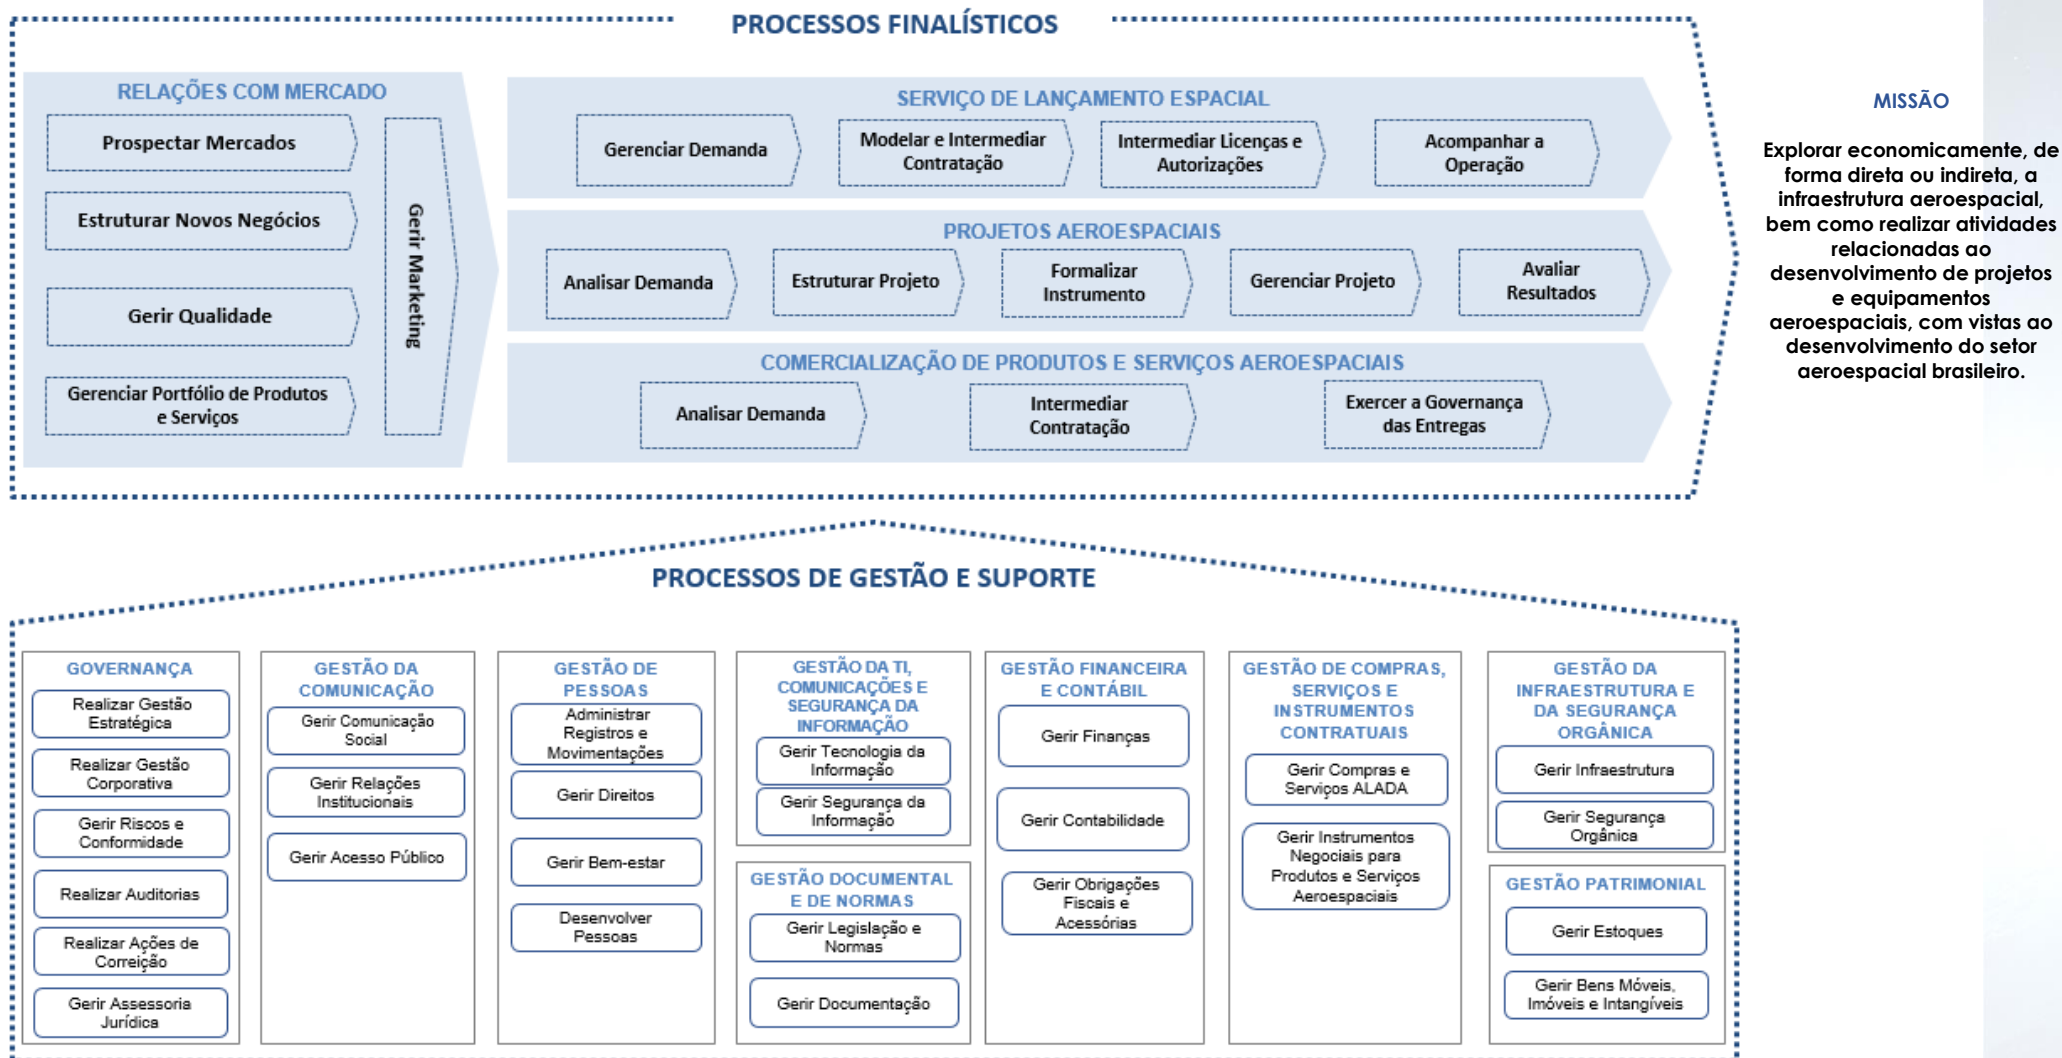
PROCESSOS FINALÍSTICOS

RELAÇÕES COM MERCADO

Prospectar Mercados

Estruturar Novos Negócios

Gerir Qualidade

Gerenciar Portfólio de Produtos e Serviços

Gerir Marketing

SERVIÇO DE LANÇAMENTO ESPACIAL

Gerenciar Demanda

Modelar e Intermediar Contratação

Intermediar Licenças e Autorizações

Acompanhar a Operação

PROJETOS AEROESPACIAIS

Analisar Demanda

Estruturar Projeto

Formalizar Instrumento

Gerenciar Projeto

Avaliar Resultados

COMERCIALIZAÇÃO DE PRODUTOS E SERVIÇOS AEROESPACIAIS

Analisar Demanda

Intermediar Contratação

Exercer a Governança das Entregas

MISSÃO

Explorar economicamente, de forma direta ou indireta, a infraestrutura aeroespacial, bem como realizar atividades relacionadas ao desenvolvimento de projetos e equipamentos aeroespaciais, com vistas ao desenvolvimento do setor aeroespacial brasileiro.

PROCESSOS DE GESTÃO E SUPORTE

GOVERNANÇA

Realizar Gestão Estratégica

Realizar Gestão Corporativa

Gerir Riscos e Conformidade

Realizar Auditorias

Realizar Ações de Correição

Gerir Assessoria Jurídica

GESTÃO DA COMUNICAÇÃO

Gerir Comunicação Social

Gerir Relações Institucionais

Gerir Acesso Público

GESTÃO DE PESSOAS

Administrar Registros e Movimentações

Gerir Direitos

Gerir Bem-estar

Desenvolver Pessoas

GESTÃO DA TI, COMUNICAÇÕES E SEGURANÇA DA INFORMAÇÃO

Gerir Tecnologia da Informação

Gerir Segurança da Informação

GESTÃO DOCUMENTAL E DE NORMAS

Gerir Legislação e Normas

Gerir Documentação

GESTÃO FINANCEIRA E CONTÁBIL

Gerir Finanças

Gerir Contabilidade

Gerir Obrigações Fiscais e Acessórias

GESTÃO DE COMPRAS, SERVIÇOS E INSTRUMENTOS CONTRATUAIS

Gerir Compras e Serviços ALADA

Gerir Instrumentos Negociais para Produtos e Serviços Aeroespaciais

GESTÃO DA INFRAESTRUTURA E DA SEGURANÇA ORGÂNICA

Gerir Infraestrutura

Gerir Segurança Orgânica

GESTÃO PATRIMONIAL

Gerir Estoques

Gerir Bens Móveis, Imóveis e Intangíveis